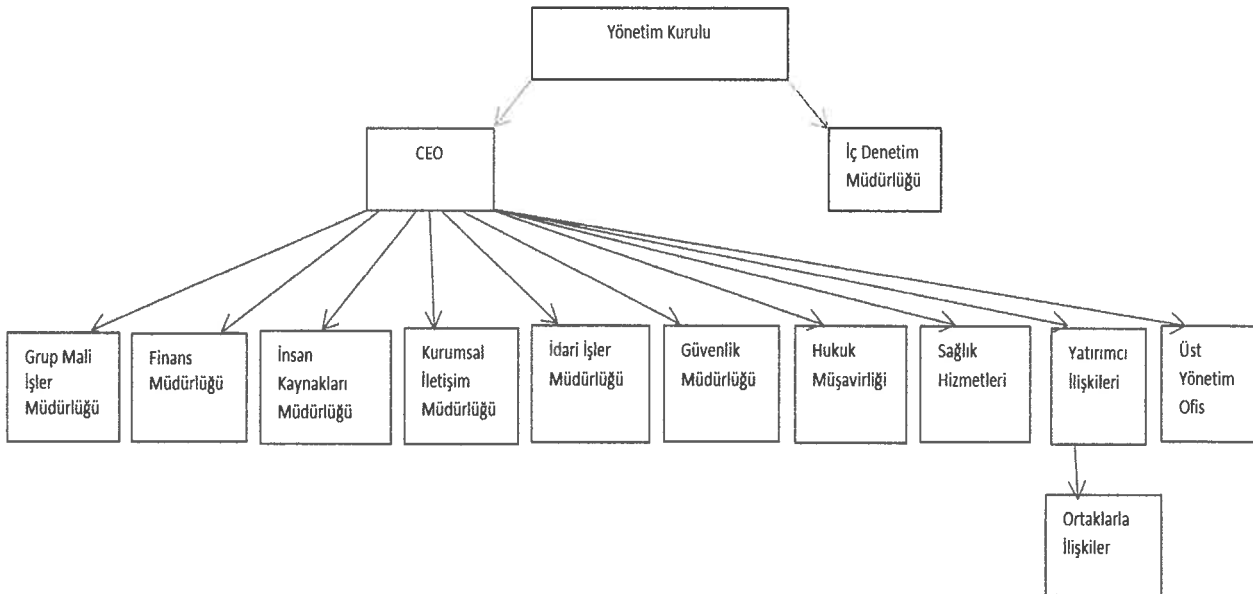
Yönetim Kurulu

CEO

İç Denetim Müdürlüğü

Grup Mali İşler Müdürlüğü

Finans Müdürlüğü

İnsan Kaynakları Müdürlüğü

Kurumsal İletişim Müdürlüğü

İdari İşler Müdürlüğü

Güvenlik Müdürlüğü

Hukuk Müşavirliği

Sağlık Hizmetleri

Yatırımcı İlişkileri

Üst Yönetim Ofis

Ortaklarla İlişkiler